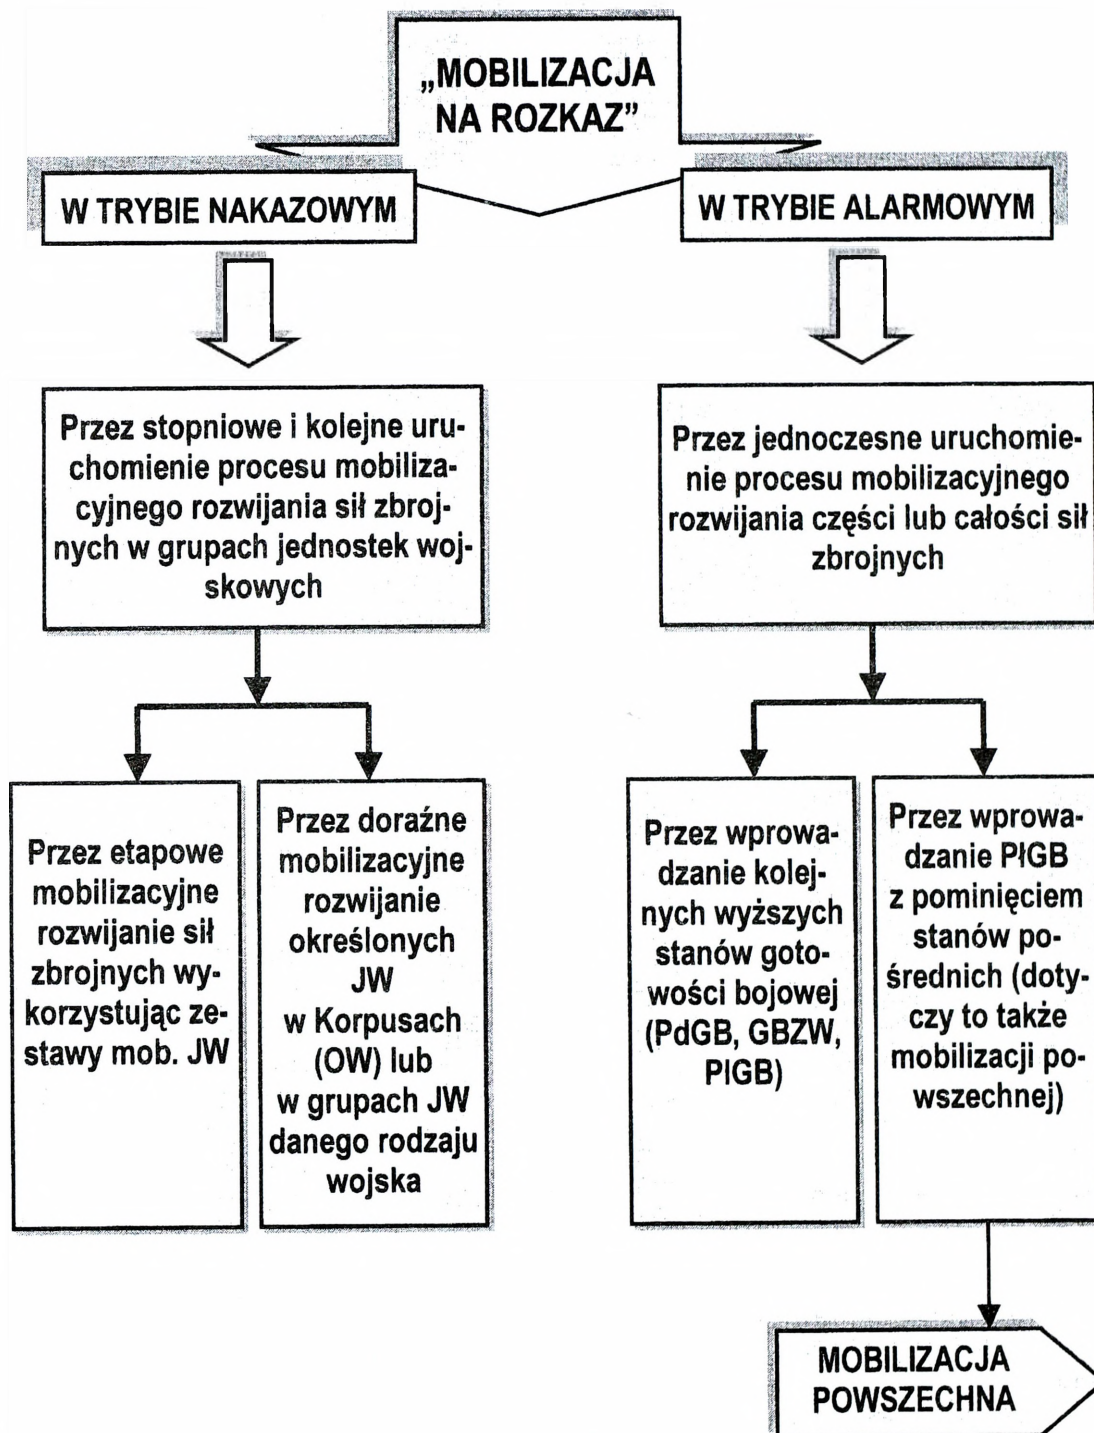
„MOBILIZACJA NA ROZKAZ”

W TRYBIE NAKAZOWYM

W TRYBIE ALARMOWYM

Przez stopniowe i kolejne uruchomienie procesu mobilizacyjnego rozwijania sił zbrojnych w grupach jednostek wojskowych

Przez jednoczesne uruchomienie procesu mobilizacyjnego rozwijania części lub całości sił zbrojnych

Przez etapowe mobilizacyjne rozwijanie sił zbrojnych wykorzystując zestawy mob. JW

Przez doraźne mobilizacyjne rozwijanie określonych JW w Korpusach (OW) lub w grupach JW danego rodzaju wojska

Przez wprowadzanie kolejnych wyższych stanów gotowości bojowej (PdGB, GBZW, PlGB)

Przez wprowadzanie PłGB z pominięciem stanów pośrednich (dotyczy to także mobilizacji powszechnej)

MOBILIZACJA POWSZECHNA